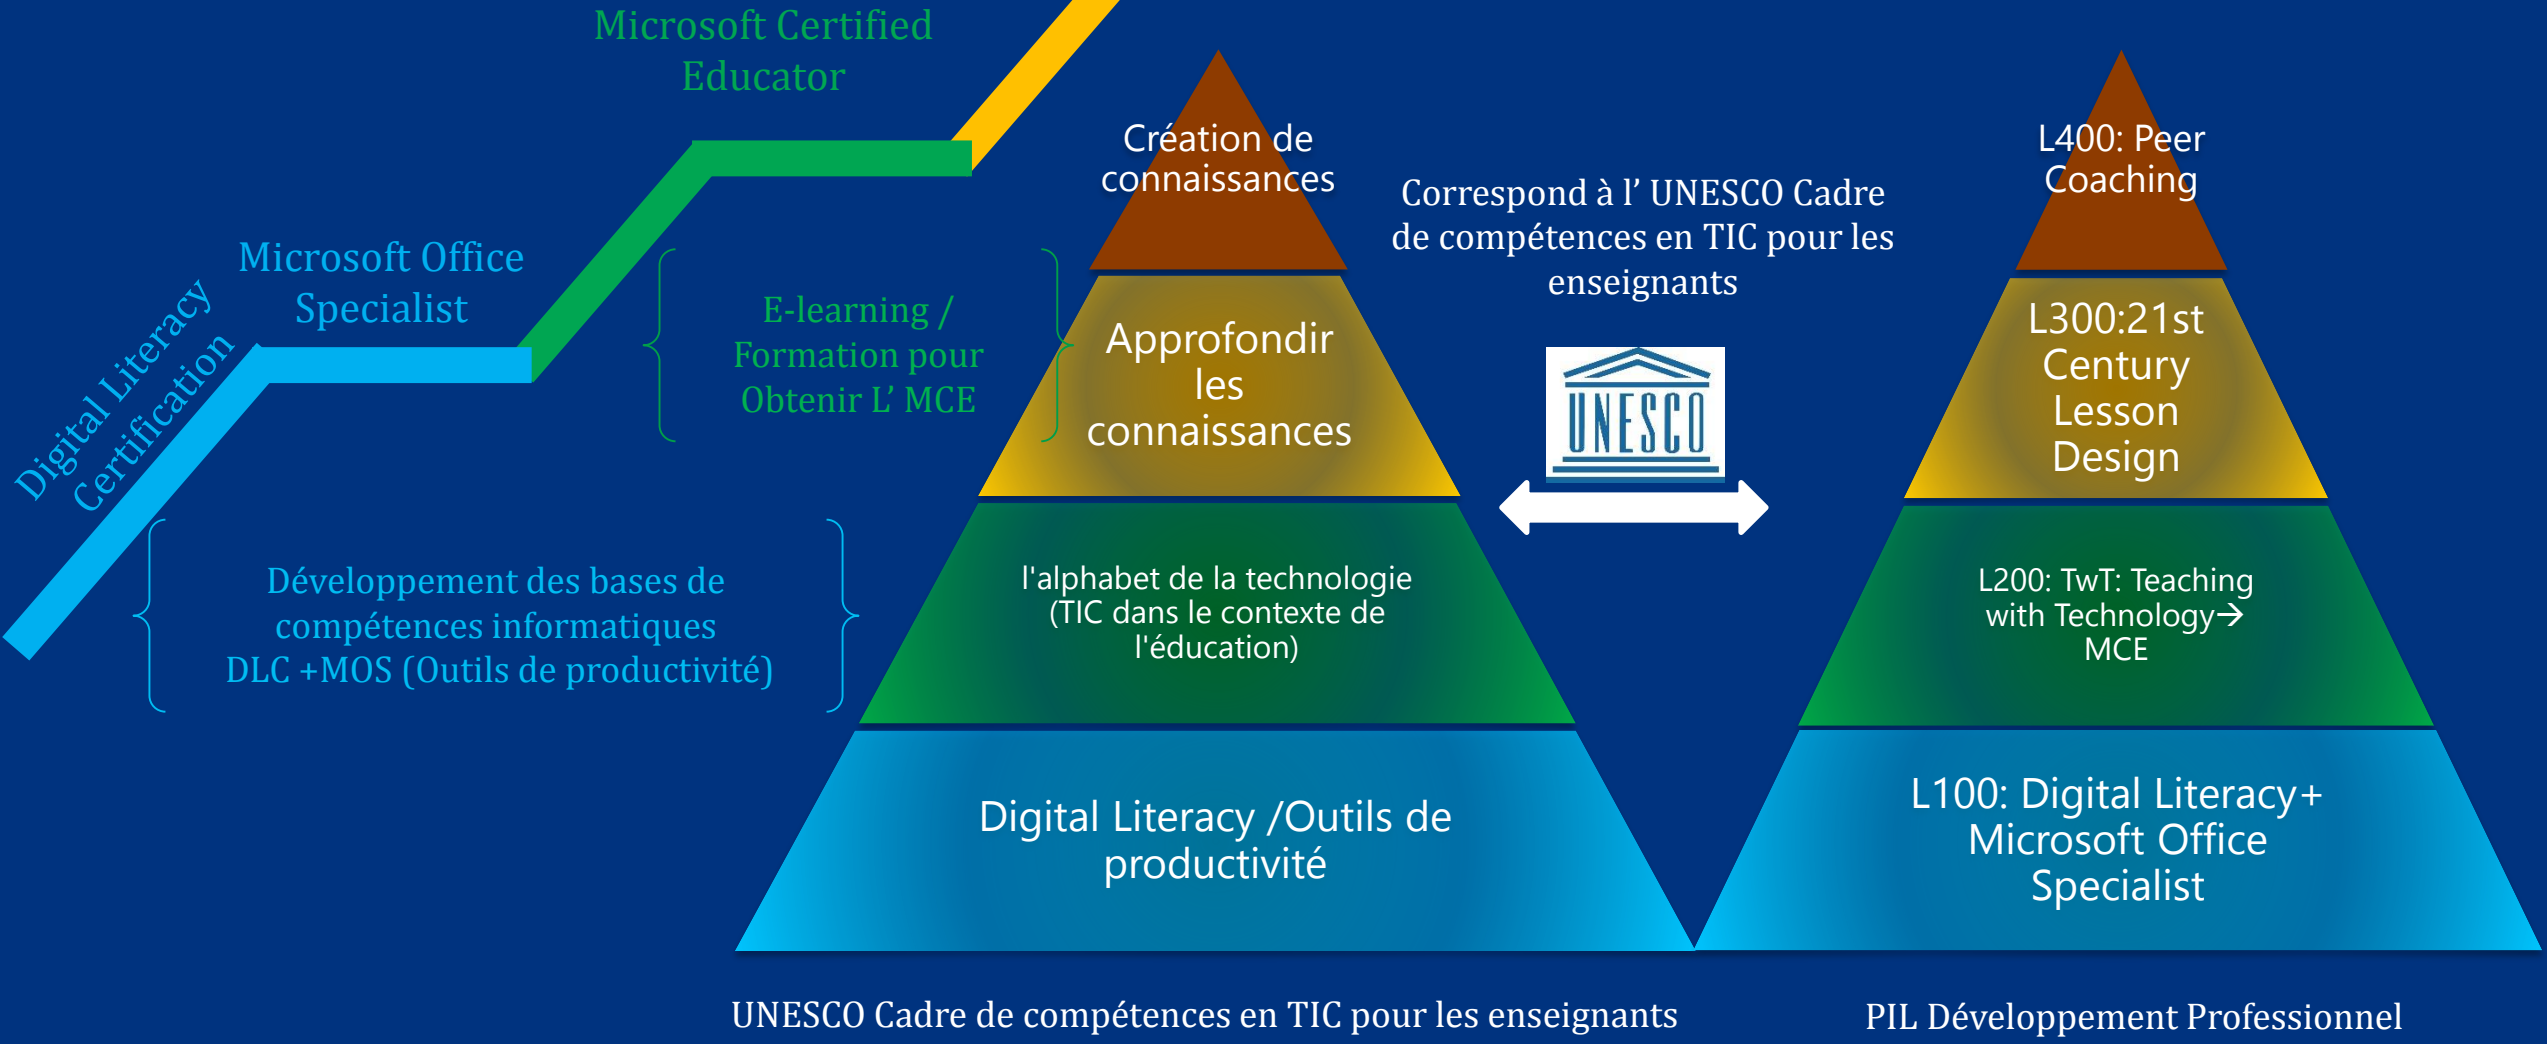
Microsoft Certified Educator

Microsoft Office Specialist

Digital Literacy Certification

E-learning / Formation pour Obtenir L' MCE

Développement des bases de compétences informatiques DLC +MOS (Outils de productivité)

Création de connaissances

Approfondir les connaissances

l'alphabet de la technologie (TIC dans le contexte de l'éducation)

Digital Literacy /Outils de productivité

Correspond à l' UNESCO Cadre de compétences en TIC pour les enseignants

UNESCO

L400: Peer Coaching

L300:21st Century Lesson Design

L200: TwT: Teaching with Technology→ MCE

L100: Digital Literacy+ Microsoft Office Specialist

UNESCO Cadre de compétences en TIC pour les enseignants

PIL Développement Professionnel